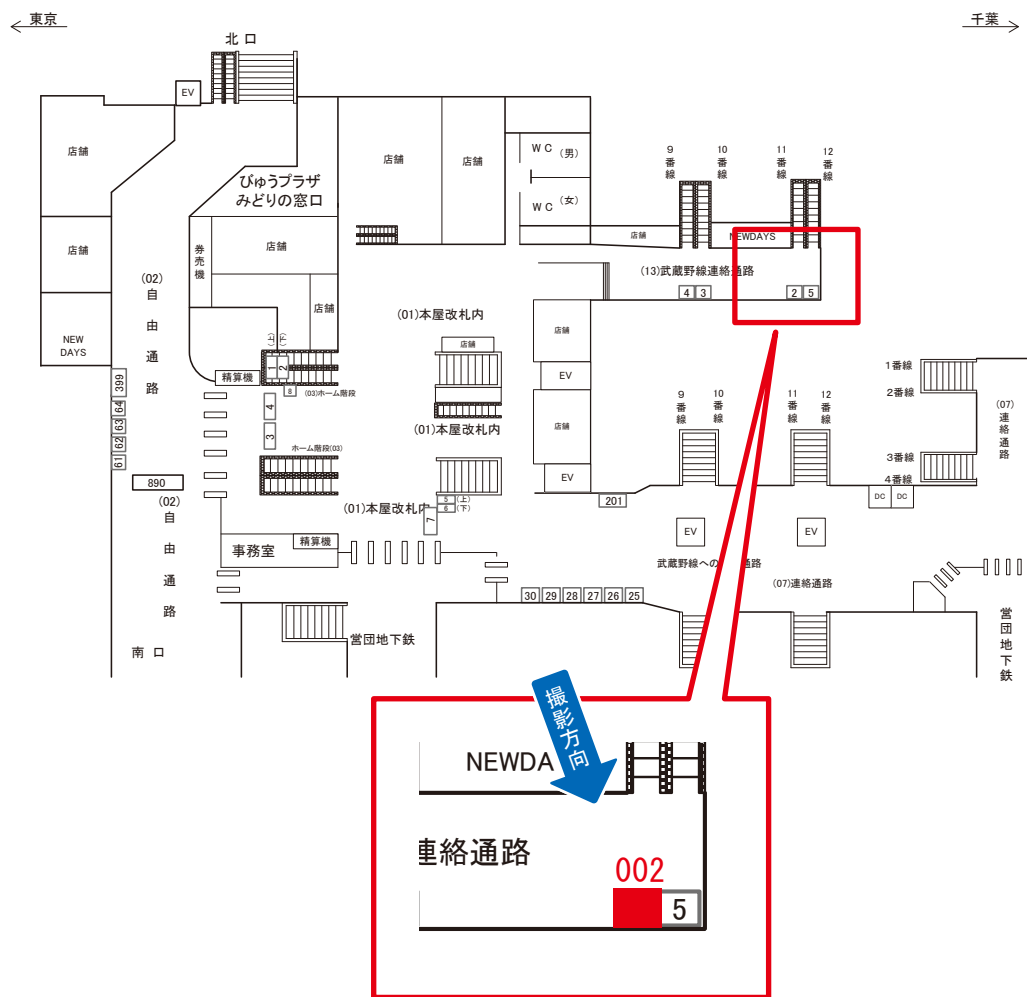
← 東京

千葉 →

北口

EV

店舗

店舗

NEW DAYS

(02) 自由通路

399 64 63 62 61

890

(02) 自由通路

南口

びゅうプラザ みどりの窓口

券売機

店舗

店舗

店舗

店舗

精算機

(上) (下) 1 2

8 (03)ホーム階段

4

3

ホーム階段(03)

(01)本屋改札内

店舗

(01)本屋改札内

(01)本屋改札内

5 (上) 6 (下)

7

事務室

精算機

営団地下鉄

30 29 28 27 26 25

WC(男)

WC(女)

9番線 10番線 11番線 12番線

店舗

NEWDAYS

(13)武蔵野線連絡通路

4 3

2 5

店舗

EV

店舗

EV

201

9番線 10番線 11番線 12番線

EV

EV

武蔵野線への連絡通路

(07)連絡通路

1番線

2番線

3番線

4番線

DC DC

(07) 連絡通路

営団地下鉄

撮影方向

NEWDA

連絡通路

002

5